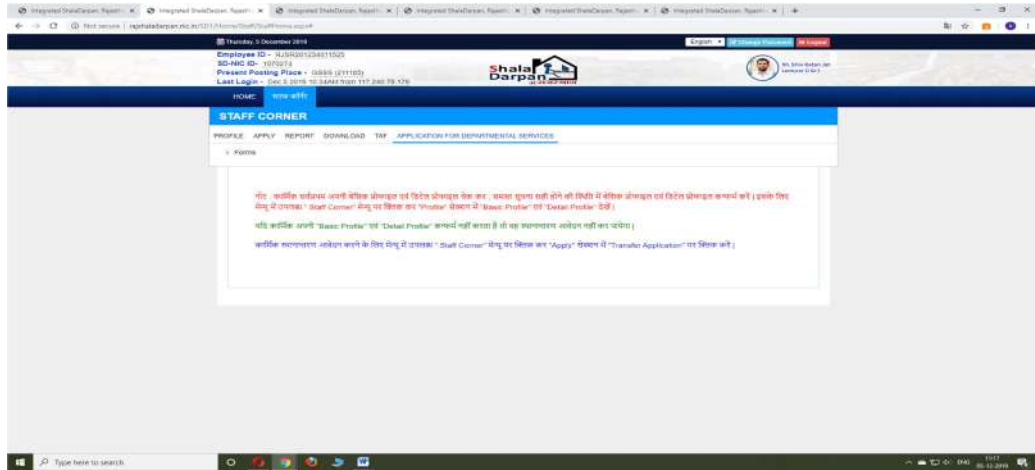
Integrated ShalaDarpan, Rajasth × | Integrated ShalaDarpan, Rajasth × | Integrated ShalaDarpan, Rajasth × | Integrated ShalaDarpan, Rajasth × | Integrated ShalaDarpan, Rajasth × | Integrated ShalaDarpan, Rajasth × | +

Not secure | rajshaladarpan.nic.in/SD1/Home/Staff/StaffHome.aspx#

Thursday, 5 December 2019

English | Change Password | Logout

Employee ID - RJSR201234011025
SD-NIC ID- 1070274
Present Posting Place - GSSS (211103)
Last Login - Dec 5 2019 10:34AM from 117.240.79.176

Shala Darpan

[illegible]

HOME | स्टाफ कॉर्नर

STAFF CORNER

PROFILE APPLY REPORT DOWNLOAD TAF APPLICATION FOR DEPARTMENTAL SERVICES

> Forms

नोट : कार्मिक सर्वप्रथम अपनी बेसिक प्रोफाइल एवं डिटेल प्रोफाइल चेक कर , समस्त सूचना सही होने की स्थिति में बेसिक प्रोफाइल एवं डिटेल प्रोफाइल कन्फर्म करें | इसके लिए मेन्यू में उपलब्ध " Staff Corner" मेन्यू पर क्लिक कर "Profile" सेक्शन में "Basic Profile" एवं "Detail Profile" देखें |

यदि कार्मिक अपनी "Basic Profile" एवं "Detail Profile" कन्फर्म नहीं करता है तो वह स्थानान्तरण आवेदन नहीं कर पायेगा |

कार्मिक स्थानान्तरण आवेदन करने के लिए मेन्यू में उपलब्ध " Staff Corner" मेन्यू पर क्लिक कर "Apply" सेक्शन में "Transfer Application" पर क्लिक करें |

Type here to search

ENG 10:17 05-12-2019